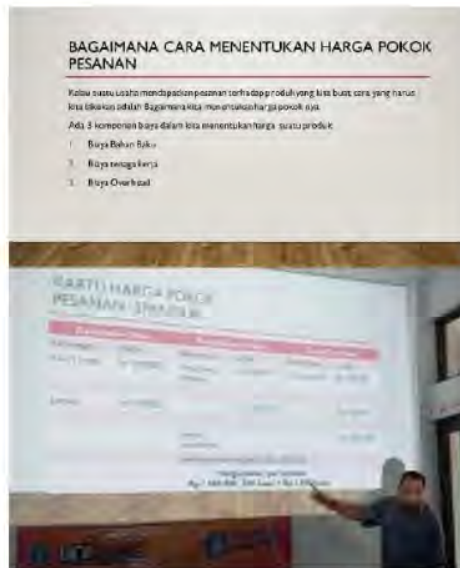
BAGAIMANA CARA MENENTUKAN HARGA POKOK PESANAN

Kalau suatu usaha mendapatkan pesanan terhadap produk yang kita buat, cara yang harus kita lakukan adalah Bagaimana kita menentukan harga pokok nya.

Ada 3 komponen biaya dalam kita menentukan harga suatu produk

1. Biaya Bahan Baku
2. Biaya tenaga kerja
3. Biaya Overhead

KARTU HARGA POKOK PESANAN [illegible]

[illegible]